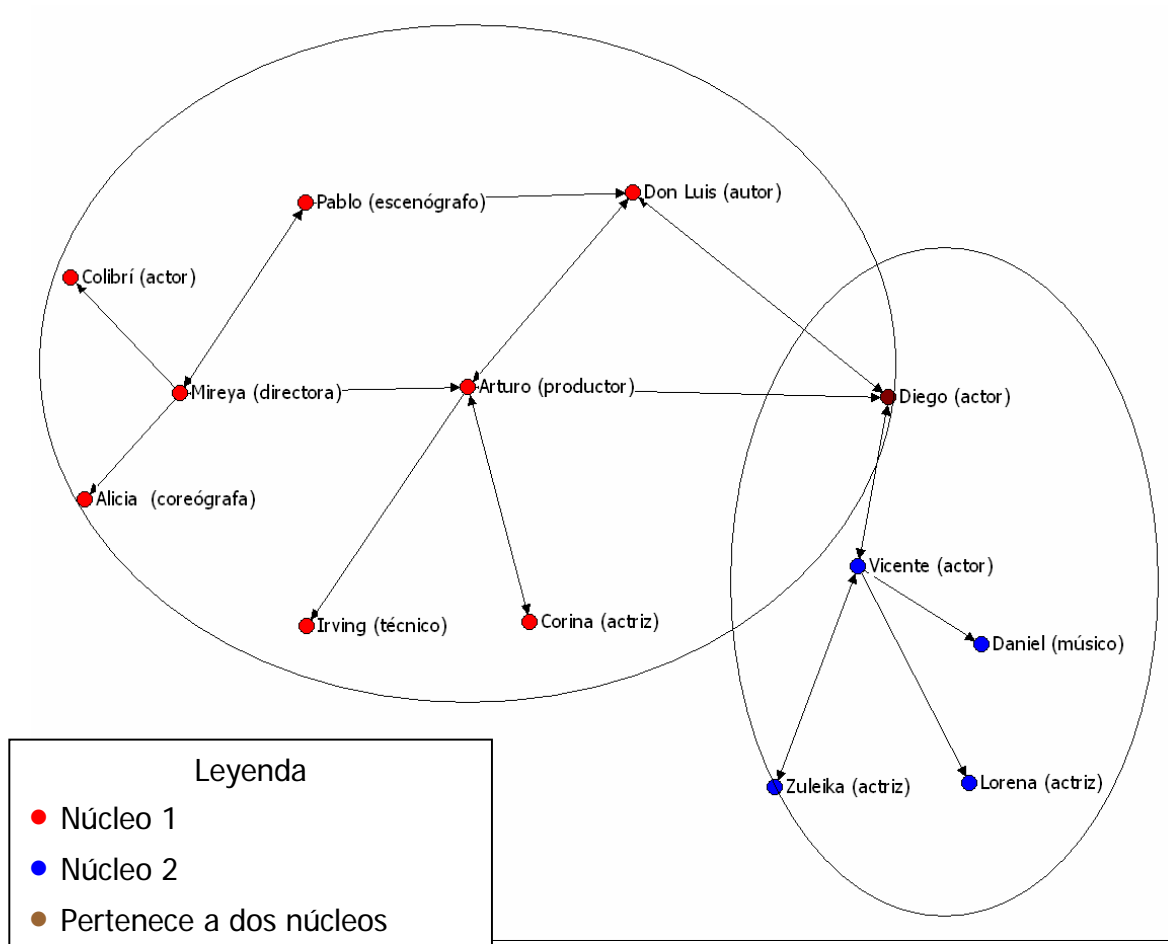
Pablo (escenógrafo)
Don Luis (autor)
Colibrí (actor)
Mireya (directora)
Arturo (productor)
Diego (actor)
Alicia (coreógrafa)
Vicente (actor)
Daniel (músico)
Irving (técnico)
Corina (actriz)
Zuleika (actriz)
Lorena (actriz)

Leyenda
Núcleo 1
Núcleo 2
Pertenece a dos núcleos